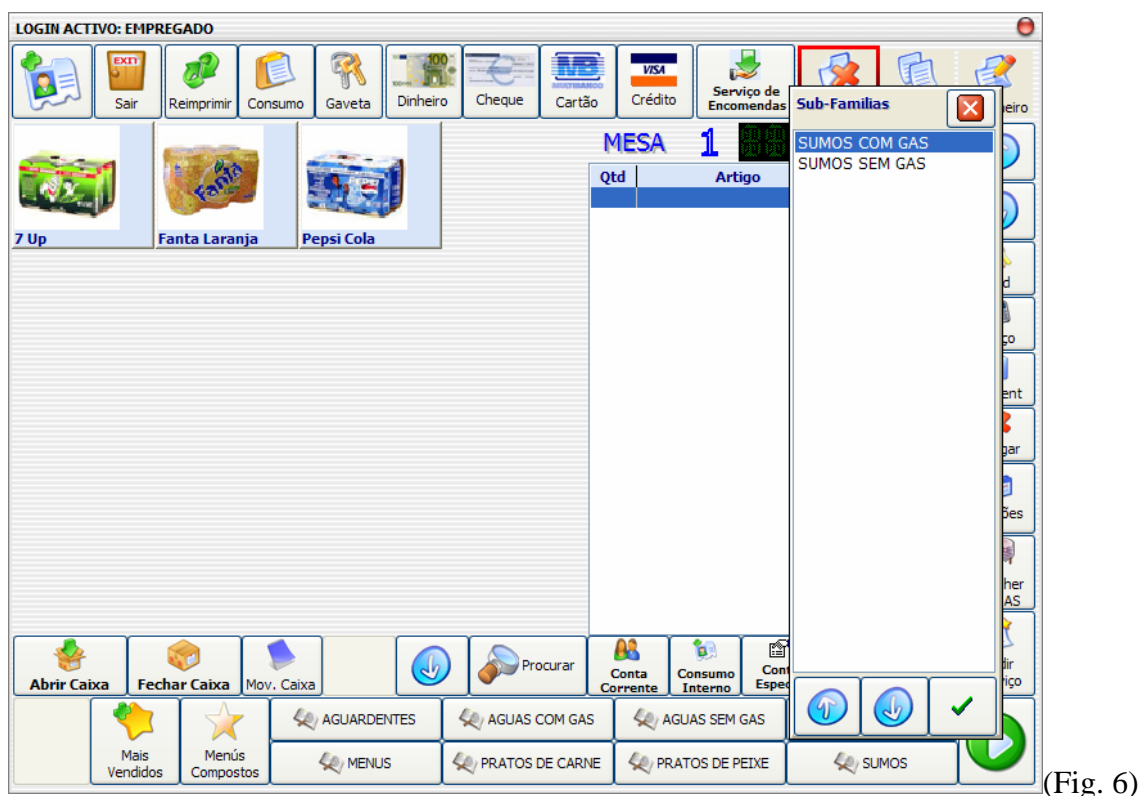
LOGIN ACTIVO: EMPREGADO

EXIT Sair
Reimprimir
Consumo
Gaveta
Dinheiro
Cheque
MULTIBANCO Cartão
VISA Crédito
Serviço de Encomendas
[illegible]eiro

7 Up
Fanta Laranja
Pepsi Cola

MESA 1

| Qtd | Artigo |
|---|---|
| | |

Sub-Familias

SUMOS COM GAS
SUMOS SEM GAS

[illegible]d
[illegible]ço
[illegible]ent
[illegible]gar
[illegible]ções
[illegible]her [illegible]AS
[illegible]dir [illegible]iço

Abrir Caixa
Fechar Caixa
Mov. Caixa
Procurar
Conta Corrente
Consumo Interno
Con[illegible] Espe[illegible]

Mais Vendidos
Menús Compostos
AGUARDENTES
AGUAS COM GAS
AGUAS SEM GAS
MENUS
PRATOS DE CARNE
PRATOS DE PEIXE
SUMOS

(Fig. 6)